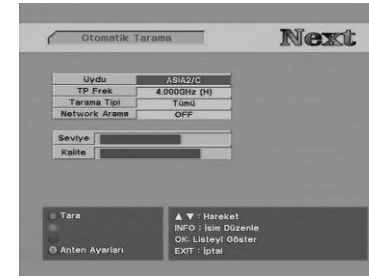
Otomatik Tarama

Next

| Uydu | ASIA2/C |
|---|---|
| TP Frek | 4.000GHz (H) |
| Tarama Tipi | Tümü |
| Network Arama | OFF |

Seviye

Kalite

Tara

Anten Ayarları

▲ ▼ : Hareket
INFO : İsim Düzenle
OK: Listeyi Göster
EXIT : İptal